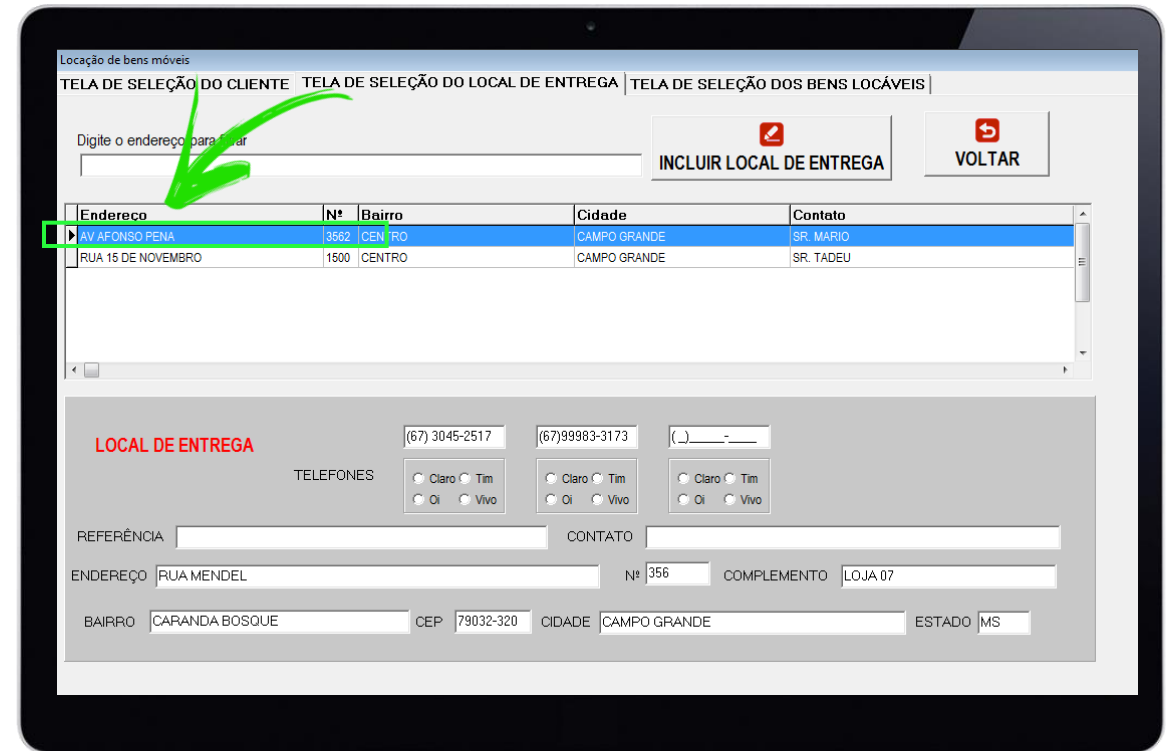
Locação de bens móveis

TELA DE SELEÇÃO DO CLIENTE | TELA DE SELEÇÃO DO LOCAL DE ENTREGA | TELA DE SELEÇÃO DOS BENS LOCÁVEIS

Digite o endereço para filtrar

INCLUIR LOCAL DE ENTREGA

VOLTAR

| Endereço | Nº | Bairro | Cidade | Contato |
|---|---|---|---|---|
| AV AFONSO PENA | 3562 | CENTRO | CAMPO GRANDE | SR. MARIO |
| RUA 15 DE NOVEMBRO | 1500 | CENTRO | CAMPO GRANDE | SR. TADEU |

LOCAL DE ENTREGA

TELEFONES

(67) 3045-2517

(67)99983-3173

(_)_____-____

Claro Tim Oi Vivo

Claro Tim Oi Vivo

Claro Tim Oi Vivo

REFERÊNCIA

CONTATO

ENDEREÇO RUA MENDEL

Nº 356

COMPLEMENTO LOJA 07

BAIRRO CARANDA BOSQUE

CEP 79032-320

CIDADE CAMPO GRANDE

ESTADO MS